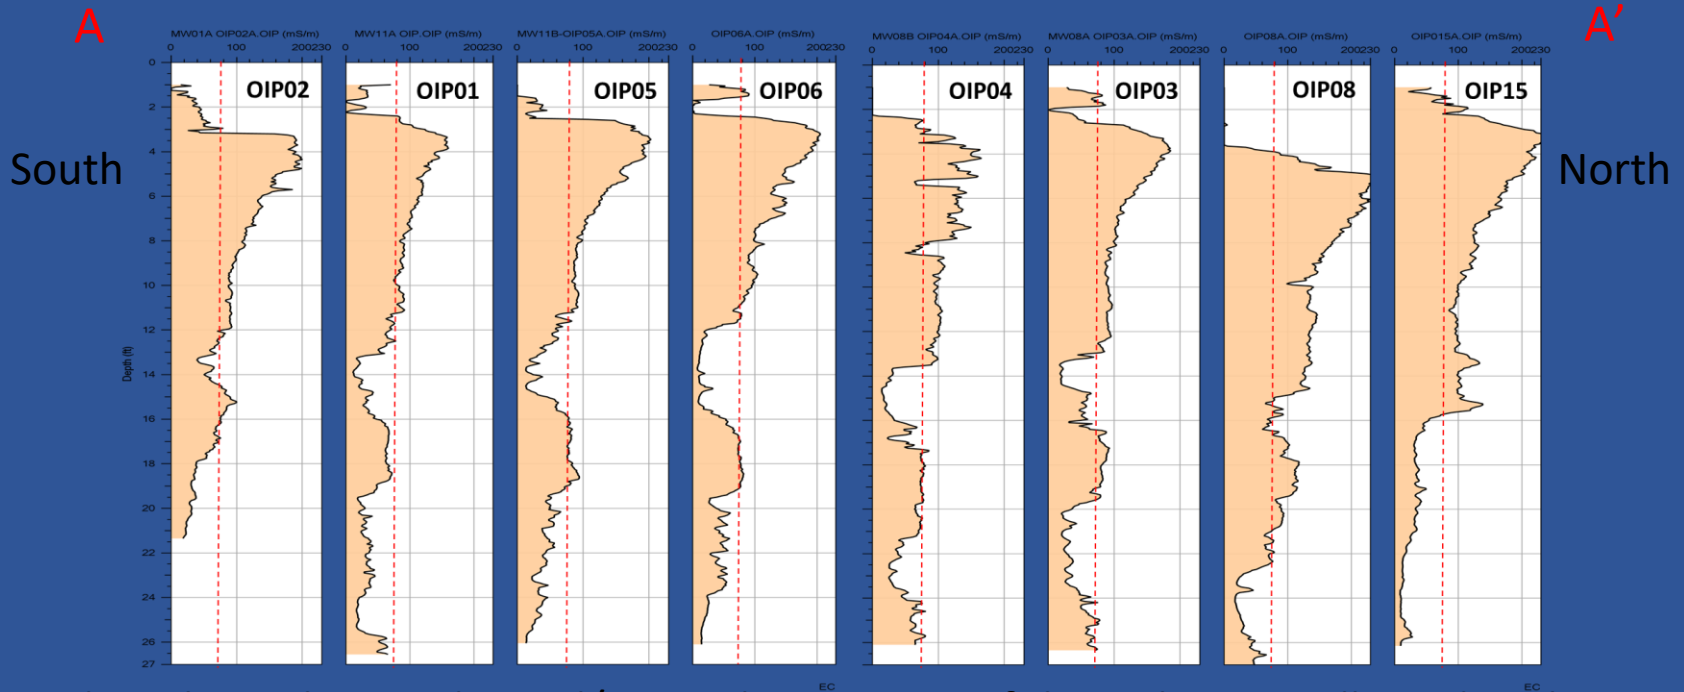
A

A'

South

North

MW01A OIP02A.OIP (mS/m)
0 100 200230

OIP02

MW11A OIP.OIP (mS/m)
0 100 200230

OIP01

MW11B-OIP05A.OIP (mS/m)
0 100 200230

OIP05

OIP06A.OIP (mS/m)
0 100 200230

OIP06

MW08B OIP04A.OIP (mS/m)
0 100 200230

OIP04

MW08A OIP03A.OIP (mS/m)
0 100 200230

OIP03

OIP08A.OIP (mS/m)
0 100 200230

OIP08

OIP015A.OIP (mS/m)
0 100 200230

OIP15

Depth (ft)

0
2
4
6
8
10
12
14
16
18
20
22
24
26
27

EC

EC